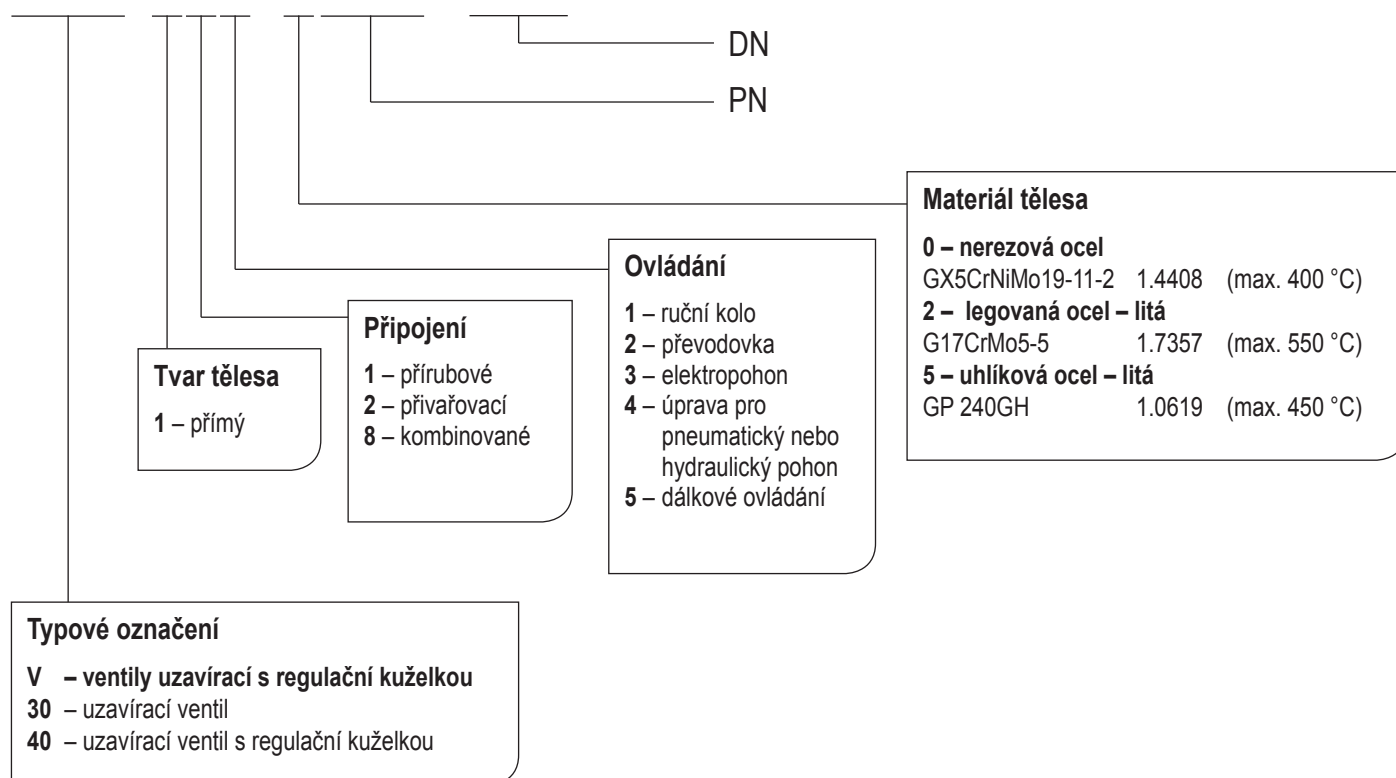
DN

PN

Materiál tělesa

0 – nerezová ocel
GX5CrNiMo19-11-2 1.4408 (max. 400 °C)
2 – legovaná ocel – litá
G17CrMo5-5 1.7357 (max. 550 °C)
5 – uhlíková ocel – litá
GP 240GH 1.0619 (max. 450 °C)

Ovládání

1 – ruční kolo
2 – převodovka
3 – elektropohon
4 – úprava pro pneumatický nebo hydraulický pohon
5 – dálkové ovládání

Připojení

1 – přírubové
2 – přivařovací
8 – kombinované

Tvar tělesa

1 – přímý

Typové označení

V – ventily uzavírací s regulační kuželkou
30 – uzavírací ventil
40 – uzavírací ventil s regulační kuželkou